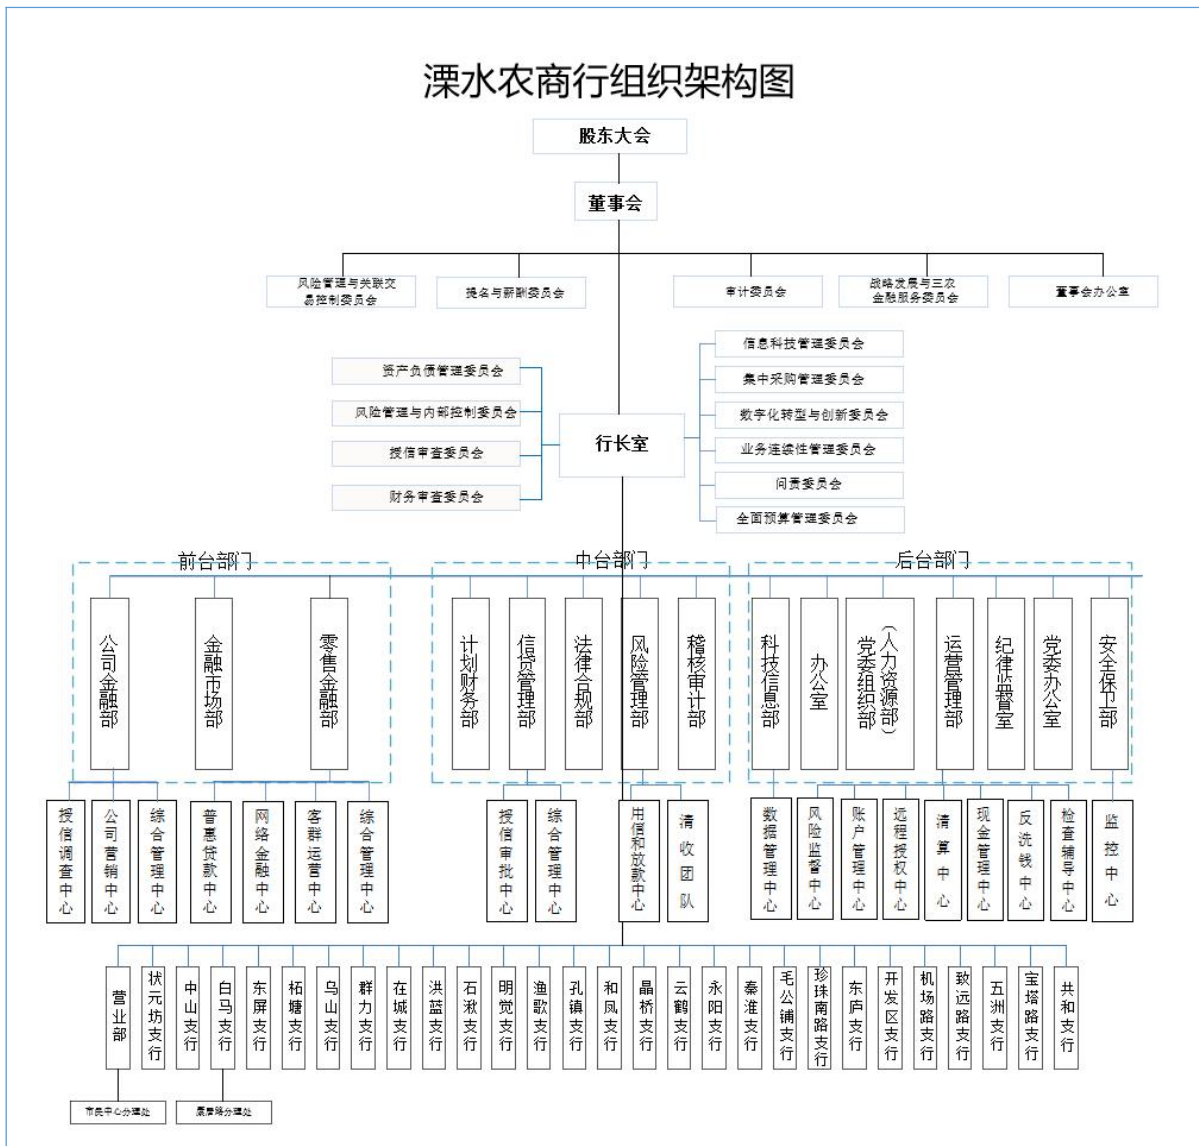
溧水农商行组织架构图

股东大会

董事会

风险管理与关联交易控制委员会

提名与薪酬委员会

审计委员会

战略发展与三农金融服务委员会

董事会办公室

资产负债管理委员会

风险管理与内部控制委员会

授信审查委员会

财务审查委员会

行长室

信息科技管理委员会

集中采购管理委员会

数字化转型与创新委员会

业务连续性管理委员会

问责委员会

全面预算管理委员会

前台部门

公司金融部

金融市场部

零售金融部

中台部门

计划财务部

信贷管理部

法律合规部

风险管理部

稽核审计部

后台部门

科技信息部

办公室

党委组织部（人力资源部）

运营管理部

纪律监督室

党委办公室

安全保卫部

授信调查中心

公司营销中心

综合管理中心

普惠贷款中心

网络金融中心

客群运营中心

综合管理中心

授信审批中心

综合管理中心

用信和放款中心

清收团队

数据管理中心

风险监督中心

账户管理中心

远程授权中心

清算中心

现金管理中心

反洗钱中心

检查辅导中心

监控中心

营业部

状元坊支行

中山支行

白马支行

东屏支行

柘塘支行

乌山支行

群力支行

在城支行

洪蓝支行

石湫支行

明觉支行

渔歌支行

孔镇支行

和凤支行

晶桥支行

云鹤支行

永阳支行

秦淮支行

毛公铺支行

珍珠南路支行

东庐支行

开发区支行

机场路支行

致远路支行

五洲支行

宝塔路支行

共和支行

市民中心分理处

康居路分理处